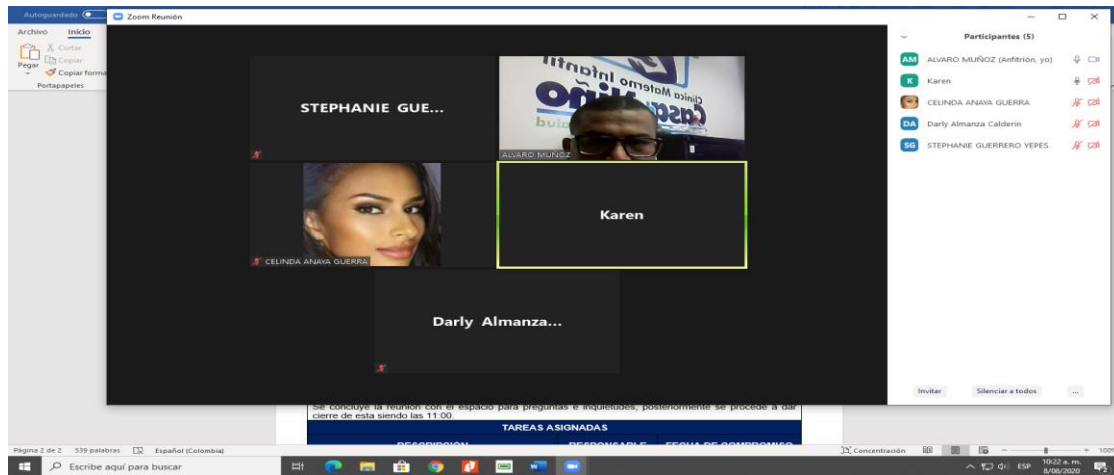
Autoguardado
Archivo Inicio
Cortar
Copiar
Pegar
Copiar forma
Portapapeles

Zoom Reunión

STEPHANIE GUE...

Clínica Materno Infantil
ALVARO MUÑOZ

CELINDA ANAYA GUERRA

Karen

Darly Almanza...

Participantes (5)
AM ALVARO MUÑOZ (Anfitrión, yo)
K Karen
CELINDA ANAYA GUERRA
DA Darly Almanza Calderin
SG STEPHANIE GUERRERO YEPES

Invitar Silenciar a todos ...

Se concluye la reunión con el espacio para preguntas e inquietudes, posteriormente se procede a dar cierre de esta siendo las 11:00.

TAREAS ASIGNADAS
DESCRIPCIÓN RESPONSABLE FECHA DE COMPROMISO

Página 2 de 2 539 palabras Español (Colombia)
Concentración 100

Escribe aquí para buscar
ESP 10:22 a. m. 8/08/2020